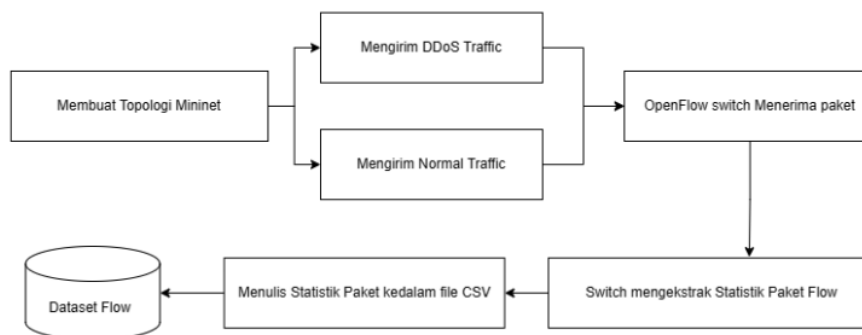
Membuat Topologi Mininet

Mengirim DDoS Traffic

Mengirim Normal Traffic

OpenFlow switch Menerima paket

Switch mengekstrak Statistik Paket Flow

Menulis Statistik Paket kedalam file CSV

Dataset Flow